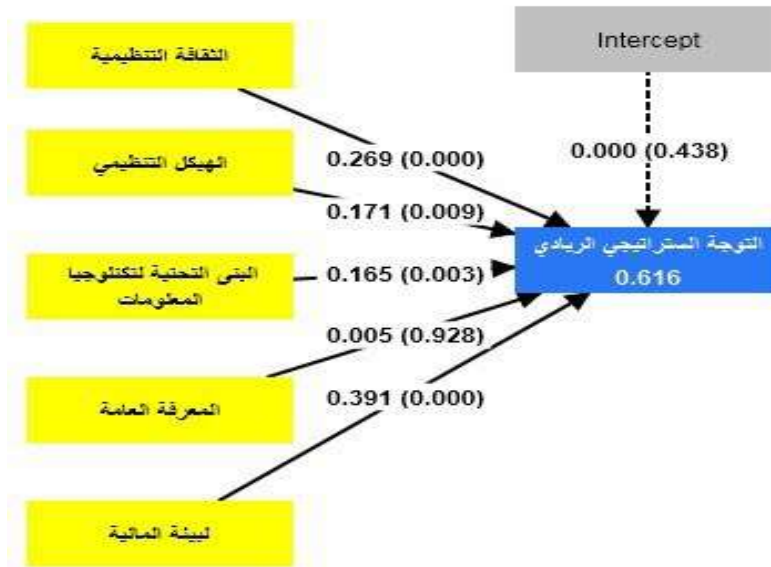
Intercept

الثقافة التنظيمية

0.269 (0.000)

0.000 (0.438)

الهيكل التنظيمي

0.171 (0.009)

التوجه الستراتيجي الريادي
0.616

البنى التحتية لتكنلوجيا المعلومات

0.165 (0.003)

0.005 (0.928)

المعرفة العامة

0.391 (0.000)

لبيئة المالية